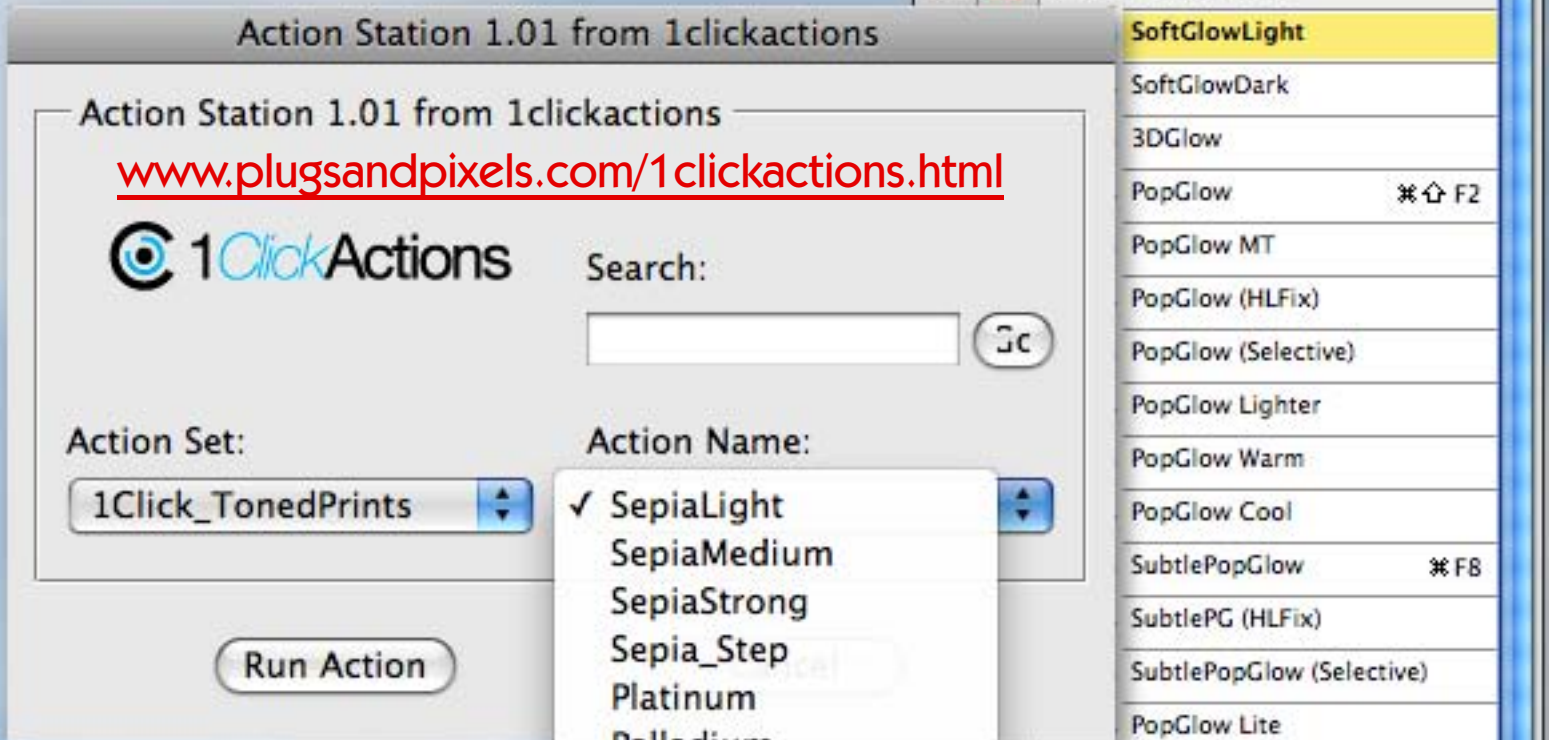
Action Station 1.01 from 1clickactions

Action Station 1.01 from 1clickactions

www.plugsandpixels.com/1clickactions.html

1ClickActions

Search:

Go

Action Set:

1Click_TonedPrints

Action Name:

✓ SepiaLight
SepiaMedium
SepiaStrong
Sepia_Step
Platinum
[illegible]

Run Action

Cancel

SoftGlowLight
SoftGlowDark
3DGlow
PopGlow ⌘⇧F2
PopGlow MT
PopGlow (HLFix)
PopGlow (Selective)
PopGlow Lighter
PopGlow Warm
PopGlow Cool
SubtlePopGlow ⌘F8
SubtlePG (HLFix)
SubtlePopGlow (Selective)
PopGlow Lite